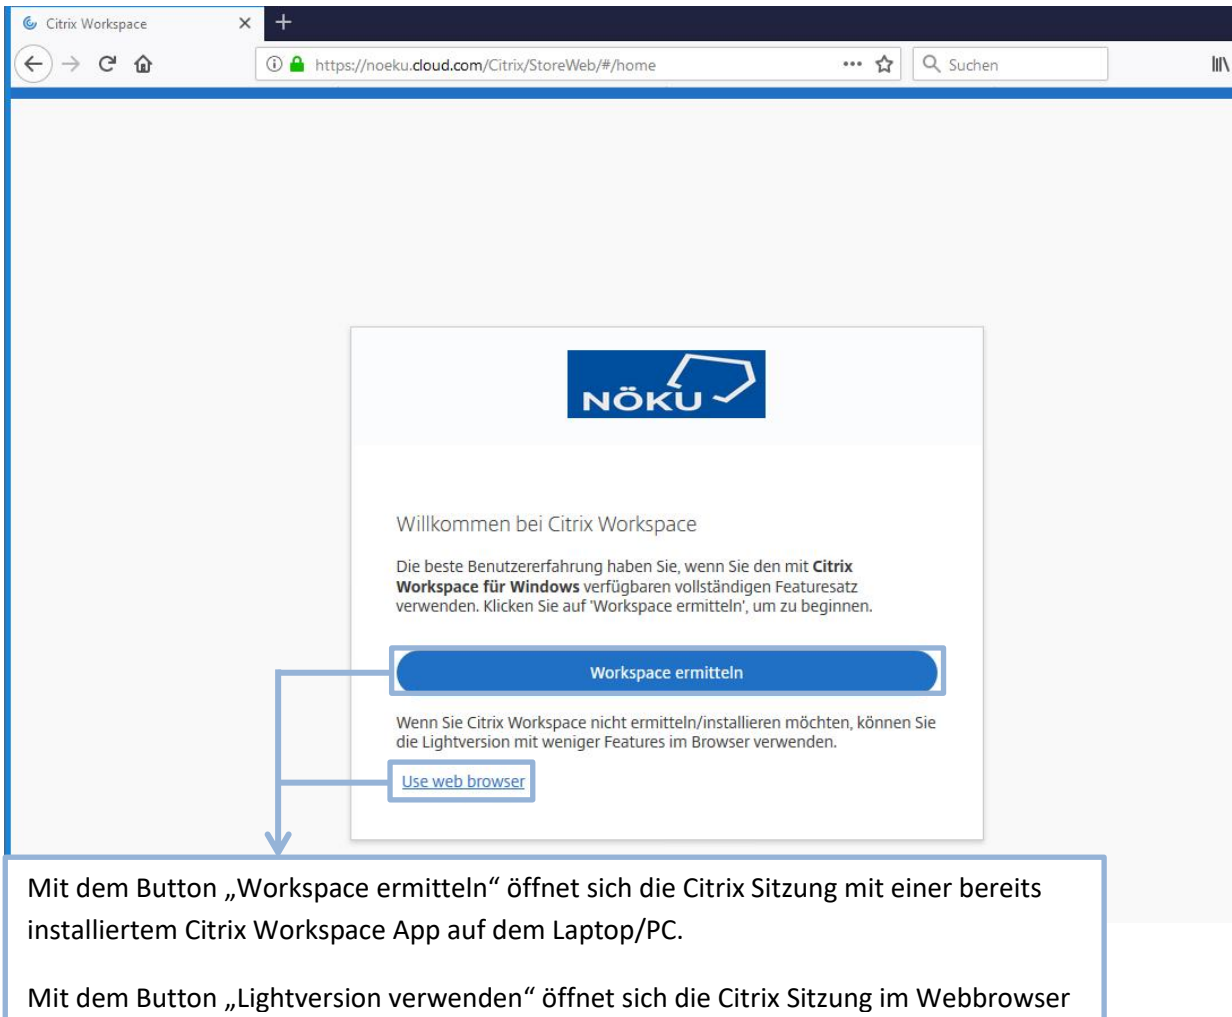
Citrix Workspace ×

https://noeku.cloud.com/Citrix/StoreWeb/#/home

Suchen

NÖKU

Willkommen bei Citrix Workspace

Die beste Benutzererfahrung haben Sie, wenn Sie den mit **Citrix Workspace für Windows** verfügbaren vollständigen Featuresatz verwenden. Klicken Sie auf 'Workspace ermitteln', um zu beginnen.

Workspace ermitteln

Wenn Sie Citrix Workspace nicht ermitteln/installieren möchten, können Sie die Lightversion mit weniger Features im Browser verwenden.

Use web browser

Mit dem Button „Workspace ermitteln“ öffnet sich die Citrix Sitzung mit einer bereits installiertem Citrix Workspace App auf dem Laptop/PC.

Mit dem Button „Lightversion verwenden“ öffnet sich die Citrix Sitzung im Webbrowser